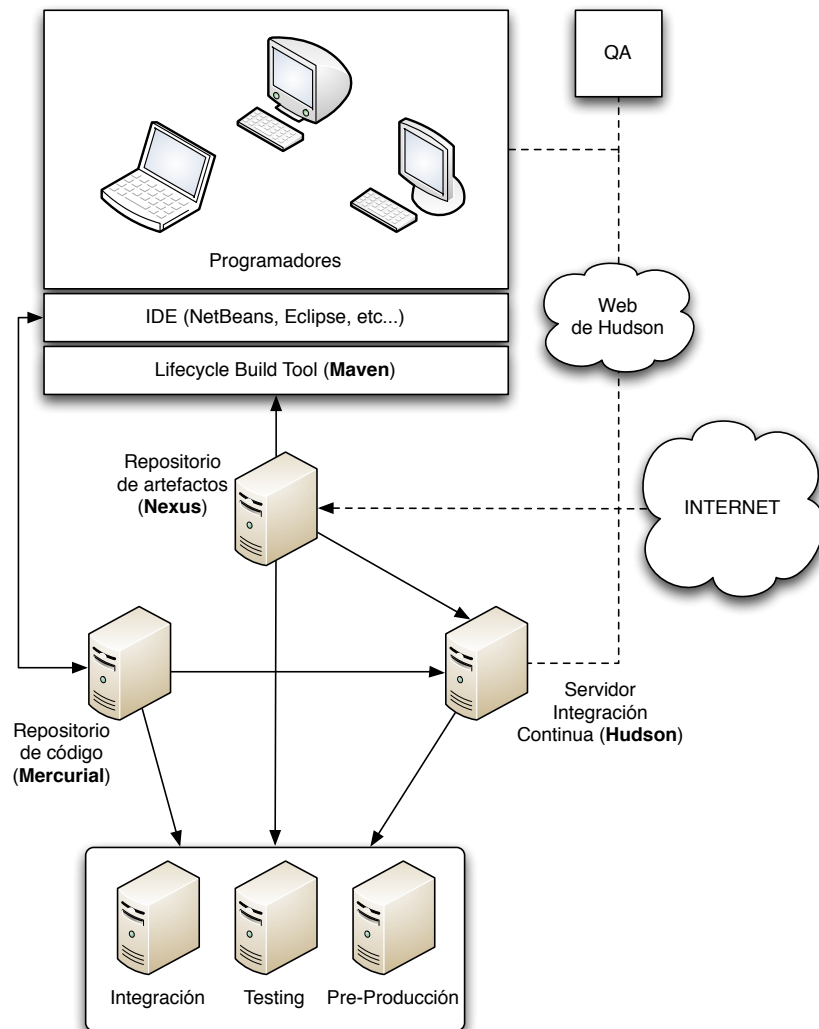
QA

Programadores

IDE (NetBeans, Eclipse, etc...)

Lifecycle Build Tool (**Maven**)

Web de Hudson

Repositorio de artefactos (**Nexus**)

INTERNET

Repositorio de código (**Mercurial**)

Servidor Integración Continua (**Hudson**)

Integración

Testing

Pre-Producción